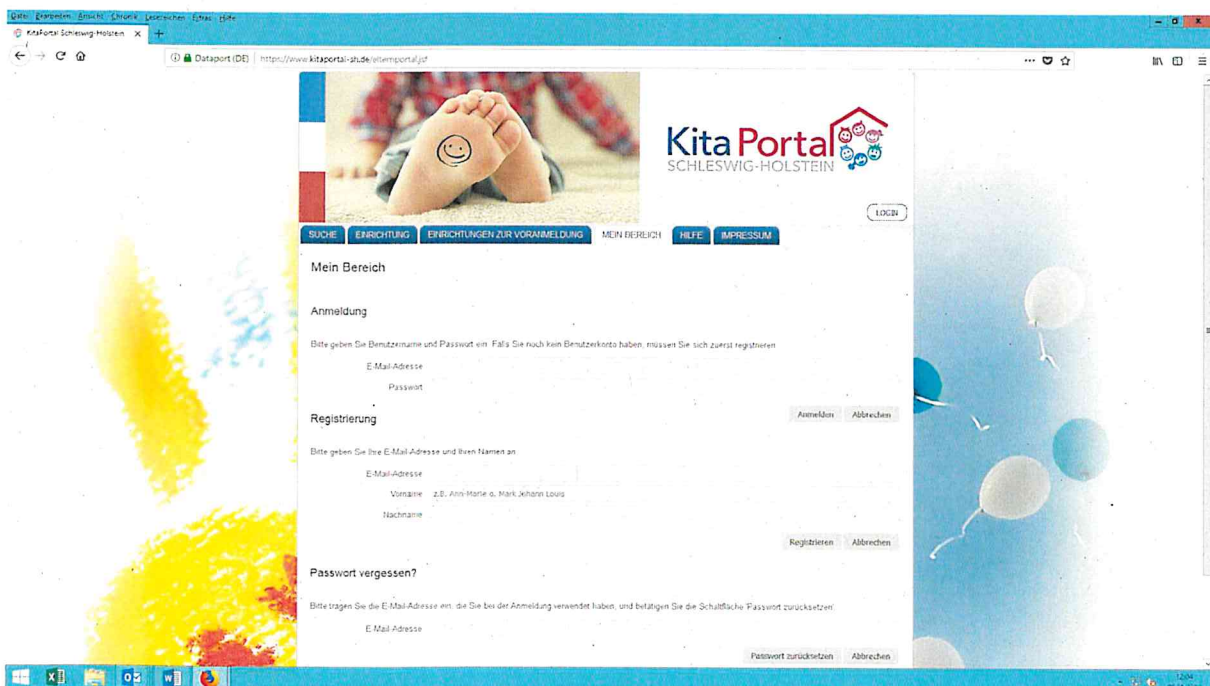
Datei Bearbeiten Ansicht Chronik Lesezeichen Extras Hilfe

KitaPortal Schleswig-Holstein

Dataport (DE) https://www.kitaportal-sh.de/elternportal.jsf

Kita Portal
SCHLESWIG-HOLSTEIN

LOGIN

SUCHE EINRICHTUNG EINRICHTUNGEN ZUR VORANMELDUNG MEIN BEREICH HILFE IMPRESSUM

Mein Bereich

Anmeldung

Bitte geben Sie Benutzername und Passwort ein. Falls Sie noch kein Benutzerkonto haben, müssen Sie sich zuerst registrieren.

E-Mail-Adresse

Passwort

Anmelden Abbrechen

Registrierung

Bitte geben Sie Ihre E-Mail-Adresse und Ihren Namen an.

E-Mail-Adresse

Vorname z.B. Ann-Marie o. Mark Johann Louis

Nachname

Registrieren Abbrechen

Passwort vergessen?

Bitte tragen Sie die E-Mail-Adresse ein, die Sie bei der Anmeldung verwendet haben, und betätigen Sie die Schaltfläche 'Passwort zurücksetzen'.

E-Mail-Adresse

Passwort zurücksetzen Abbrechen

12:04